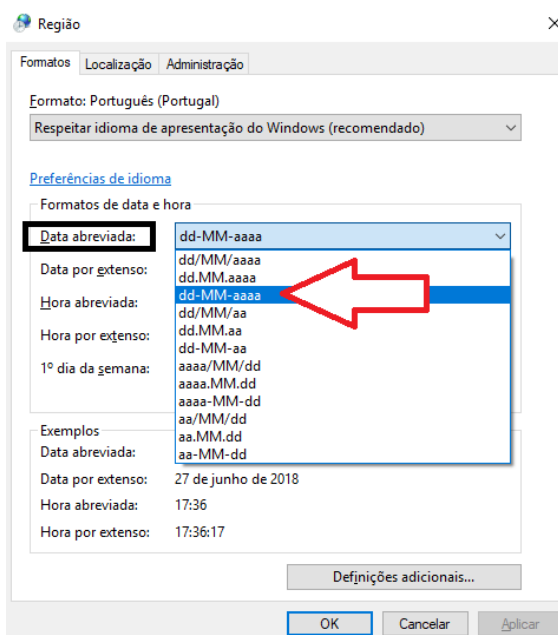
Região

Formatos | Localização | Administração

Formato: Português (Portugal)

Respeitar idioma de apresentação do Windows (recomendado)

Preferências de idioma

Formatos de data e hora

Data abreviada: dd-MM-aaaa

Data por extenso:

Hora abreviada:

Hora por extenso:

1º dia da semana:

dd/MM/aaaa
dd.MM.aaaa
dd-MM-aaaa
dd/MM/aa
dd.MM.aa
dd-MM-aa
aaaa/MM/dd
aaaa.MM.dd
aaaa-MM-dd
aa/MM/dd
aa.MM.dd
aa-MM-dd

Exemplos
Data abreviada:
Data por extenso: 27 de junho de 2018
Hora abreviada: 17:36
Hora por extenso: 17:36:17

Definições adicionais...

OK | Cancelar | Aplicar